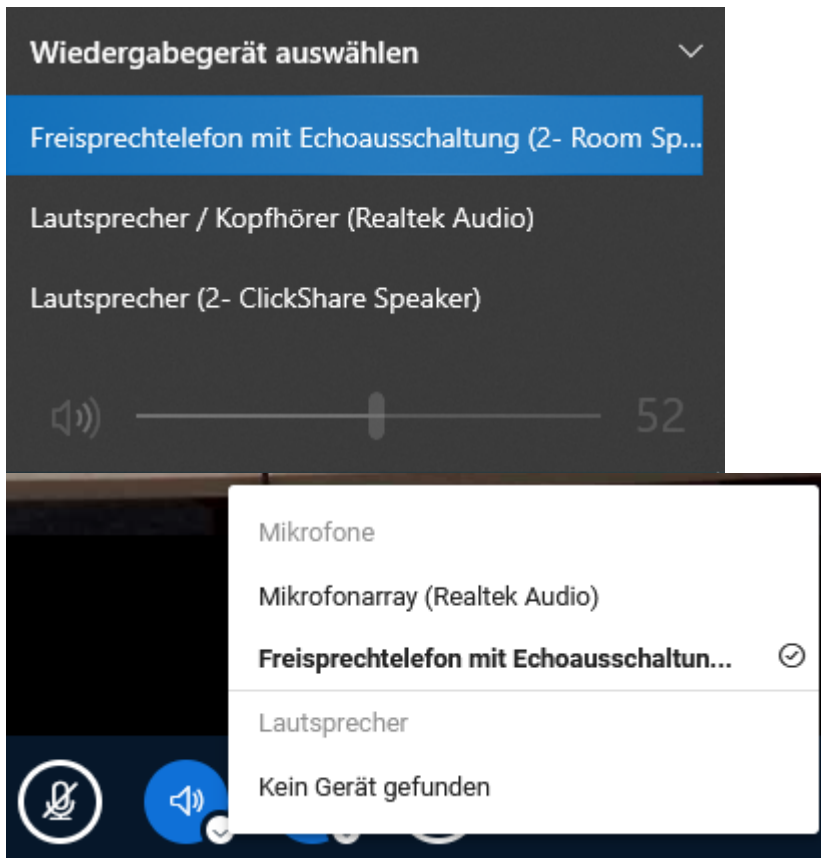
Wiedergabegerät auswählen

Freisprechtelefon mit Echoausschaltung (2- Room Sp...

Lautsprecher / Kopfhörer (Realtek Audio)

Lautsprecher (2- ClickShare Speaker)

52

Mikrofone

Mikrofonarray (Realtek Audio)

Freisprechtelefon mit Echoausschaltun...

Lautsprecher

Kein Gerät gefunden